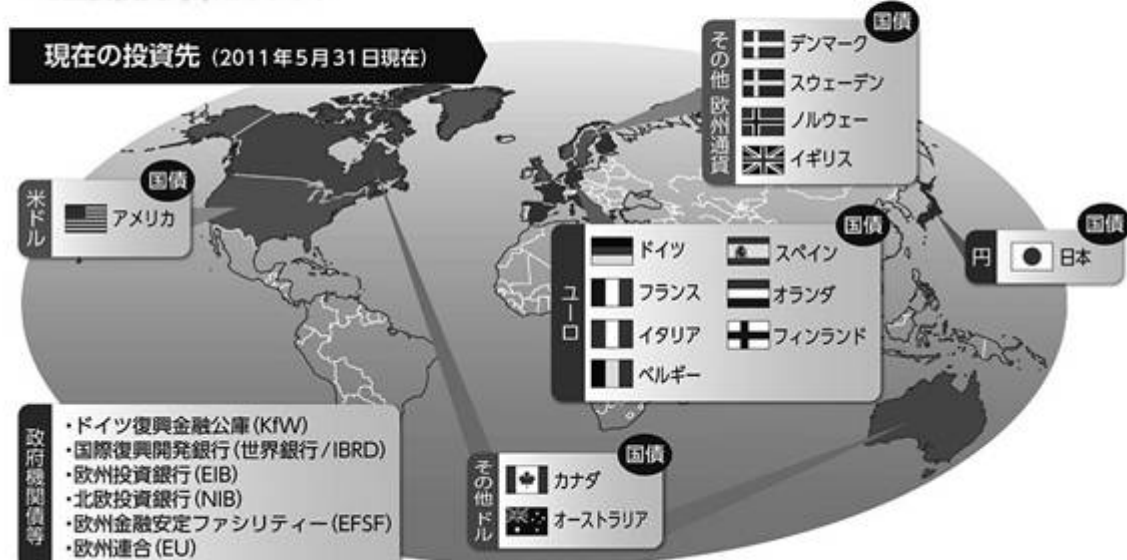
現在の投資先（2011年5月31日現在）

国債
その他 欧州通貨
デンマーク
スウェーデン
ノルウェー
イギリス

国債
米ドル
アメリカ

国債
ユーロ
ドイツ
スペイン
フランス
オランダ
イタリア
フィンランド
ベルギー

国債
円
日本

政府機関債等
・ドイツ復興金融公庫（KfW）
・国際復興開発銀行（世界銀行/IBRD）
・欧州投資銀行（EIB）
・北欧投資銀行（NIB）
・欧州金融安定ファシリティー（EFSF）
・欧州連合（EU）

国債
その他ドル
カナダ
オーストラリア